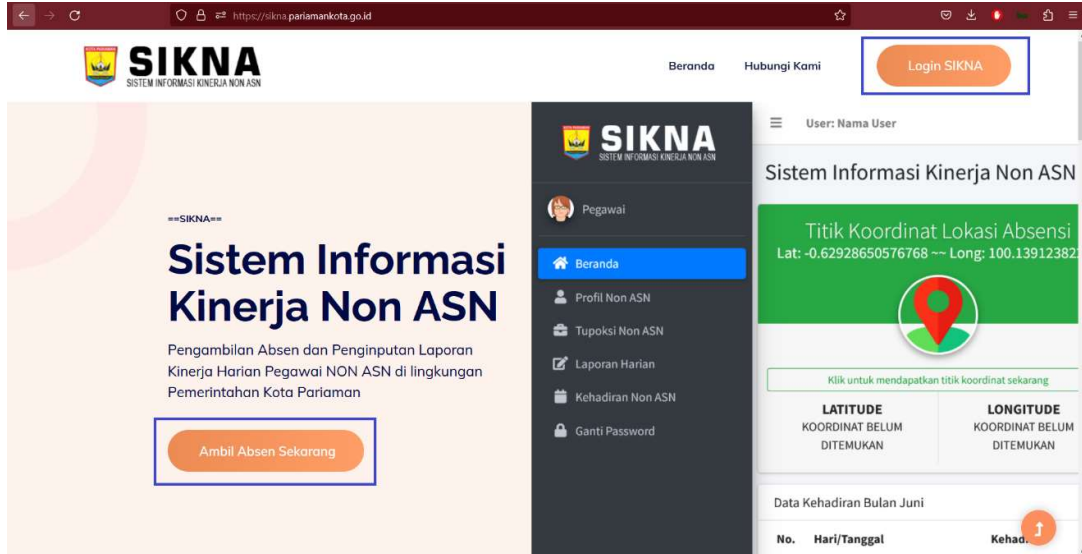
https://sikna.pariamankota.go.id

KOTA PARIAMAN
SIKNA
SISTEM INFORMASI KINERJA NON ASN

Beranda
Hubungi Kami
Login SIKNA

==SIKNA==
Sistem Informasi Kinerja Non ASN

Pengambilan Absen dan Penginputan Laporan Kinerja Harian Pegawai NON ASN di lingkungan Pemerintahan Kota Pariaman

Ambil Absen Sekarang

SIKNA
SISTEM INFORMASI KINERJA NON ASN

Pegawai

Beranda
Profil Non ASN
Tupoksi Non ASN
Laporan Harian
Kehadiran Non ASN
Ganti Password

User: Nama User

Sistem Informasi Kinerja Non ASN

Titik Koordinat Lokasi Absensi
Lat: -0.62928650576768 ~~ Long: 100.13912382

Klik untuk mendapatkan titik koordinat sekarang

| LATITUDE | LONGITUDE |
|---|---|
| KOORDINAT BELUM DITEMUKAN | KOORDINAT BELUM DITEMUKAN |

Data Kehadiran Bulan Juni

| No. | Hari/Tanggal | Kehad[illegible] |
|---|---|---|